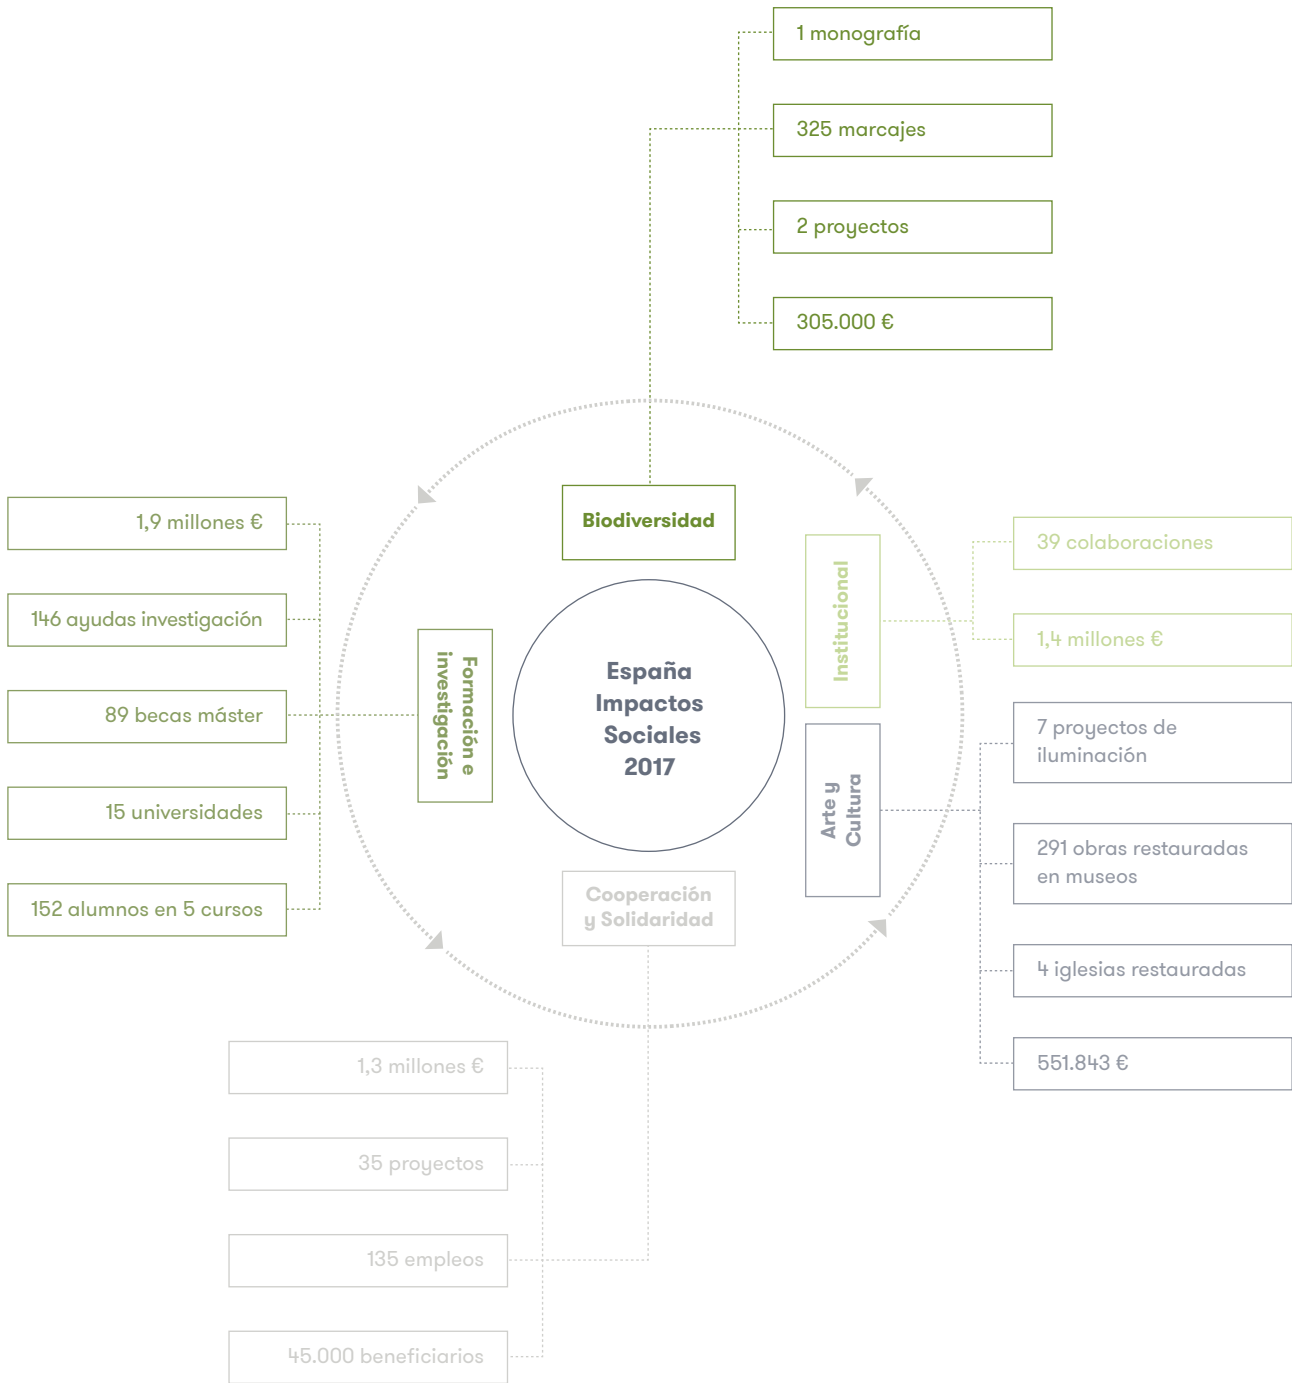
1 monografía

325 marcajes

2 proyectos

305.000 €

Biodiversidad

1,9 millones €

146 ayudas investigación

89 becas máster

15 universidades

152 alumnos en 5 cursos

Formación e investigación

España Impactos Sociales 2017

Institucional

39 colaboraciones

1,4 millones €

Arte y Cultura

7 proyectos de iluminación

291 obras restauradas en museos

4 iglesias restauradas

551.843 €

Cooperación y Solidaridad

1,3 millones €

35 proyectos

135 empleos

45.000 beneficiarios